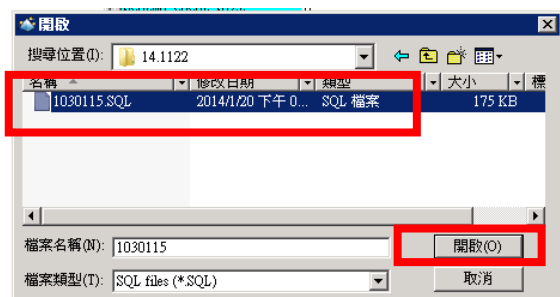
開啟

搜尋位置(I): 14.1122

| 名稱 | 修改日期 | 類型 | 大小 | 標 |
|---|---|---|---|---|
| 1030115.SQL | 2014/1/20 下午 0... | SQL 檔案 | 175 KB | |

檔案名稱(N): 1030115

開啟(O)

檔案類型(T): SQL files (*.SQL)

取消